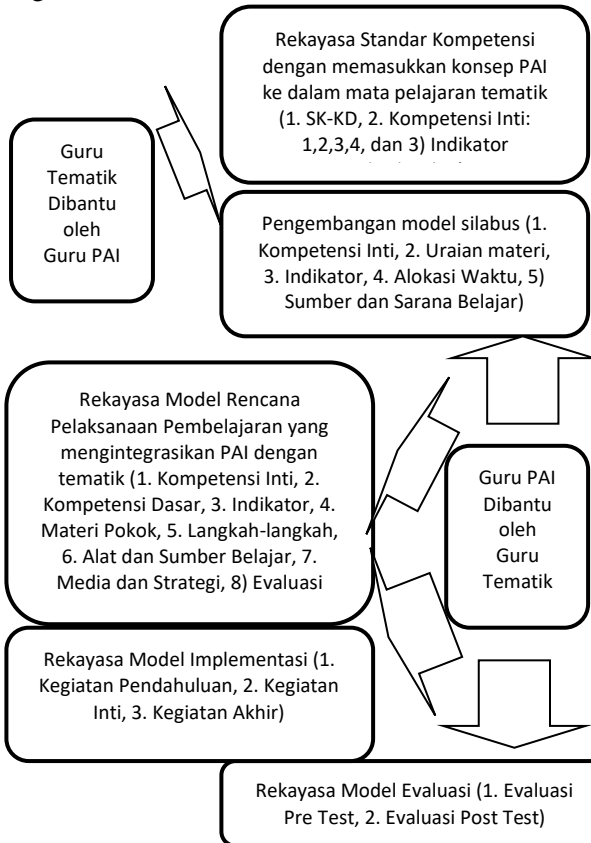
Rekayasa Standar Kompetensi dengan memasukkan konsep PAI ke dalam mata pelajaran tematik (1. SK-KD, 2. Kompetensi Inti: 1,2,3,4, dan 3) Indikator

Guru Tematik Dibantu oleh Guru PAI

Pengembangan model silabus (1. Kompetensi Inti, 2. Uraian materi, 3. Indikator, 4. Alokasi Waktu, 5) Sumber dan Sarana Belajar)

Rekayasa Model Rencana Pelaksanaan Pembelajaran yang mengintegrasikan PAI dengan tematik (1. Kompetensi Inti, 2. Kompetensi Dasar, 3. Indikator, 4. Materi Pokok, 5. Langkah-langkah, 6. Alat dan Sumber Belajar, 7. Media dan Strategi, 8) Evaluasi

Guru PAI Dibantu oleh Guru Tematik

Rekayasa Model Implementasi (1. Kegiatan Pendahuluan, 2. Kegiatan Inti, 3. Kegiatan Akhir)

Rekayasa Model Evaluasi (1. Evaluasi Pre Test, 2. Evaluasi Post Test)